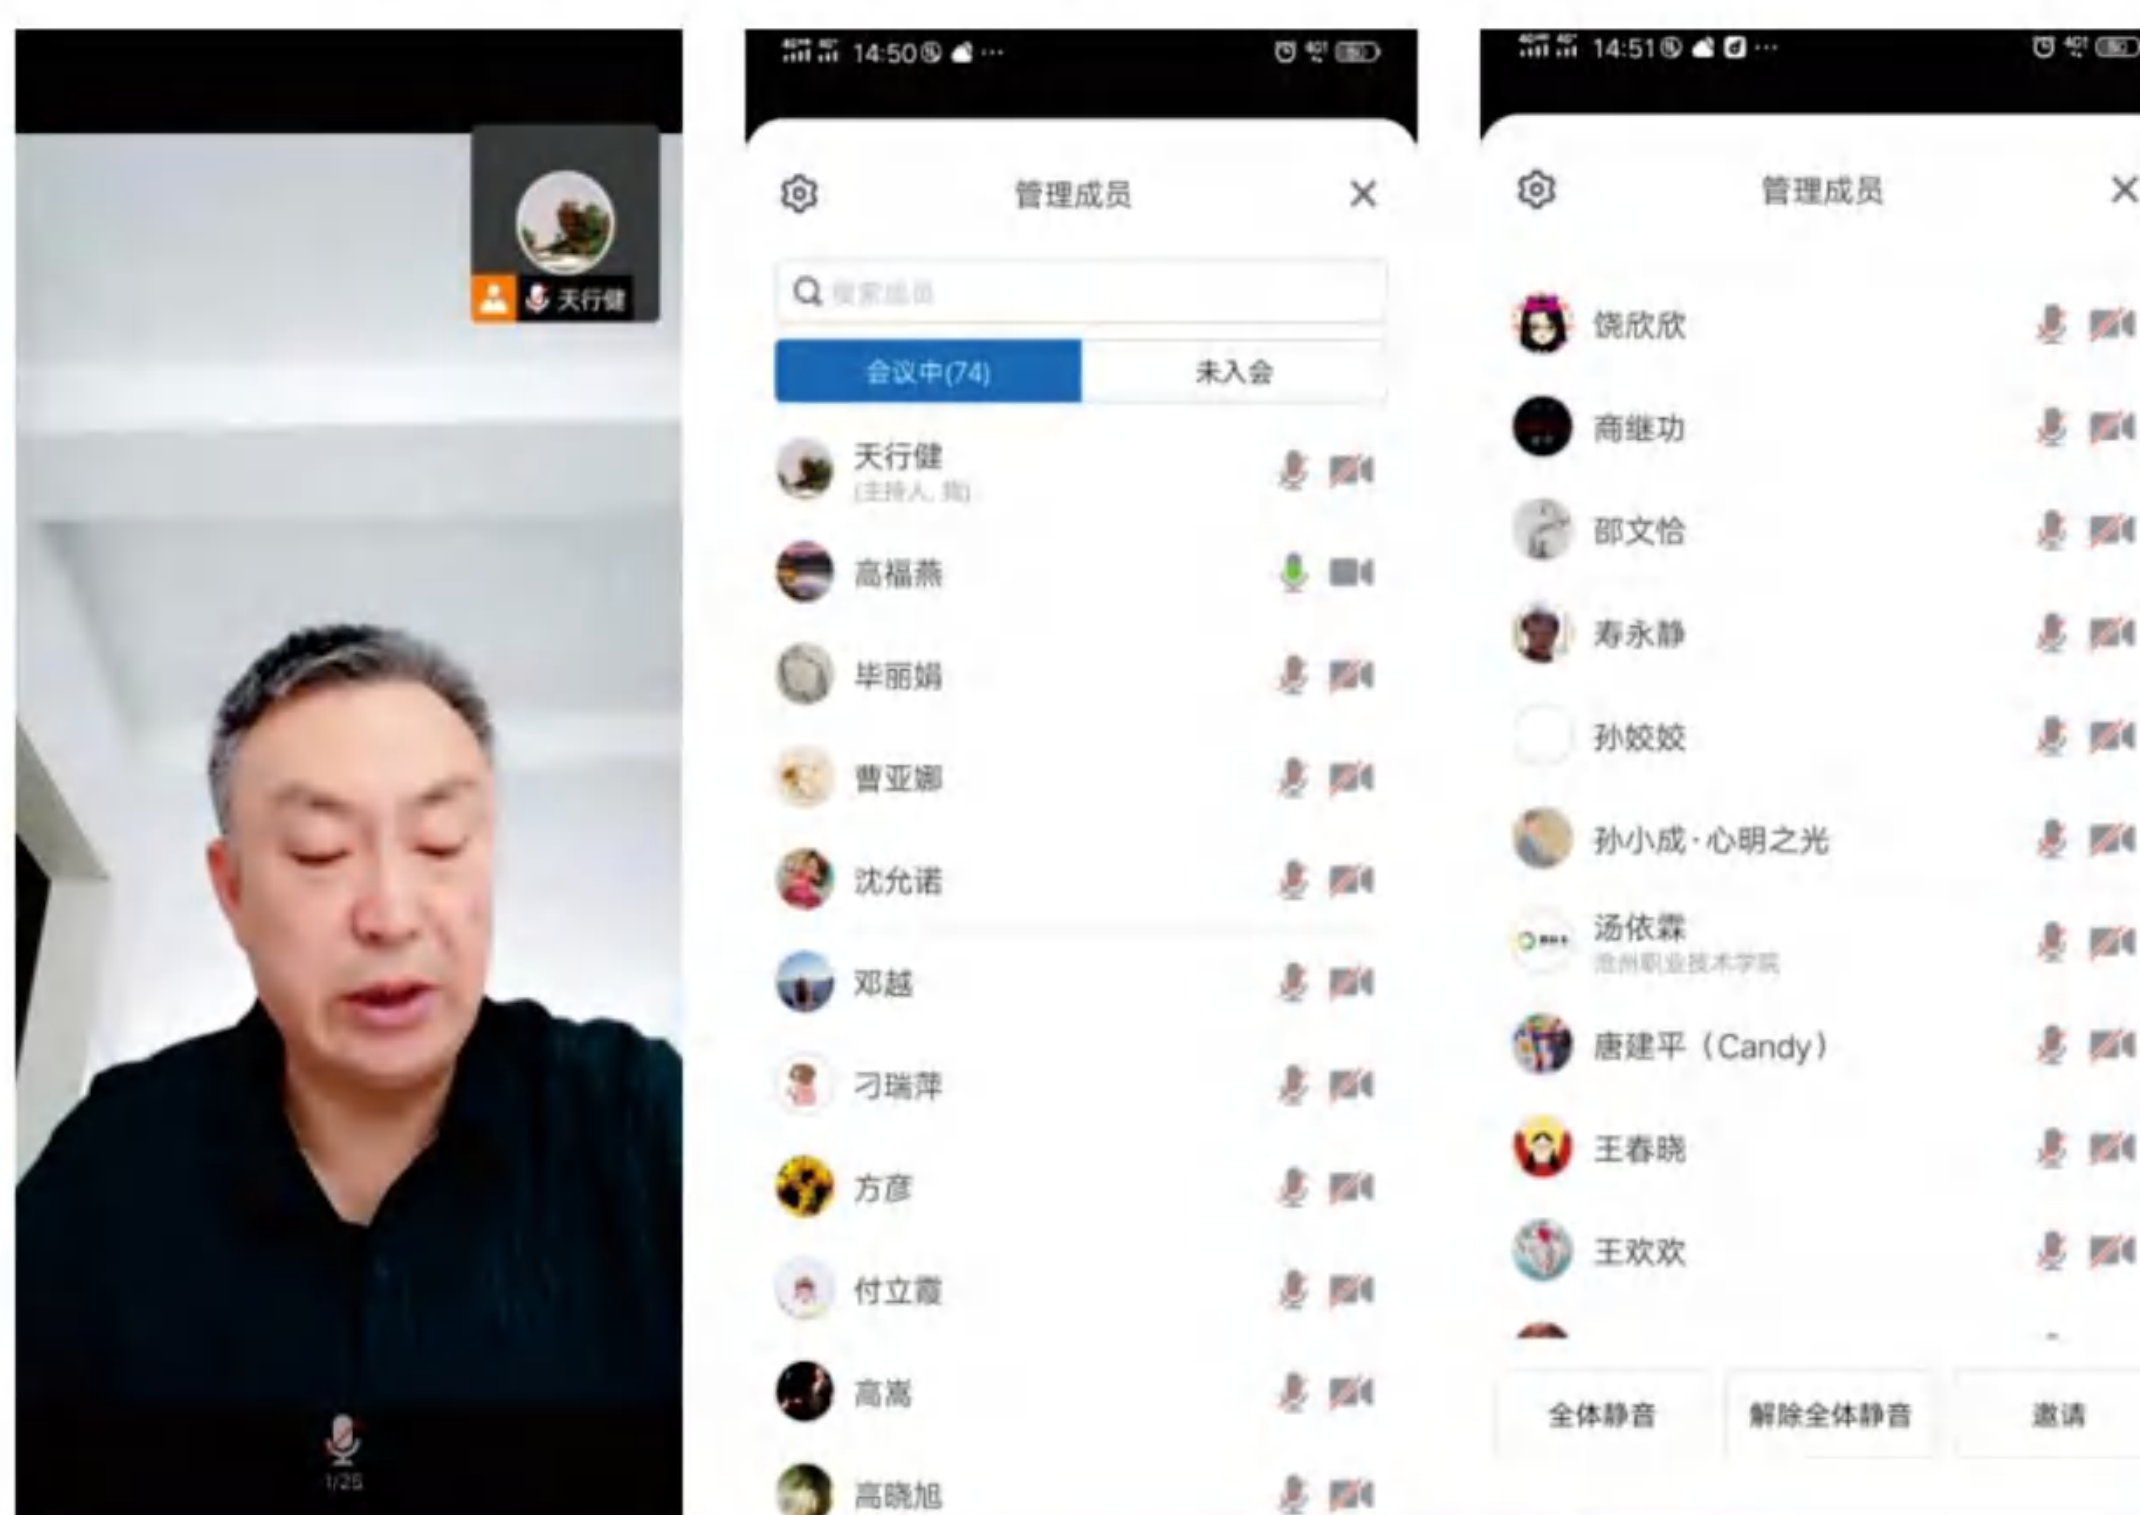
天行健

1/25

14:50

管理成员

搜索成员

会议中(74)

未入会

天行健
(主持人, 我)

高福燕

毕丽娟

曹亚娜

沈允诺

邓越

刁瑞萍

方彦

付立霞

高嵩

高晓旭

14:51

管理成员

饶欣欣

商继功

邵文怡

寿永静

孙姣姣

孙小成·心明之光

汤依霖
滁州职业技术学院

唐建平（Candy）

王春晓

王欢欢

全体静音

解除全体静音

邀请